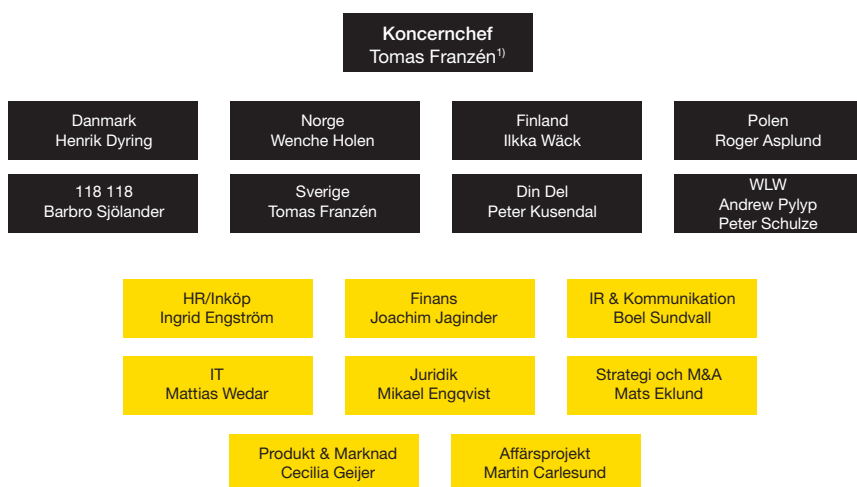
Koncernchef
Tomas Franzén$^{1)}$

Danmark
Henrik Dyring

Norge
Wenche Holen

Finland
Ilkka Wäck

Polen
Roger Asplund

118 118
Barbro Sjölander

Sverige
Tomas Franzén

Din Del
Peter Kusendal

WLW
Andrew Pylyp
Peter Schulze

HR/Inköp
Ingrid Engström

Finans
Joachim Jaginder

IR & Kommunikation
Boel Sundvall

IT
Mattias Wedar

Juridik
Mikael Engqvist

Strategi och M&A
Mats Eklund

Produkt & Marknad
Cecilia Geijer

Affärsprojekt
Martin Carlesund